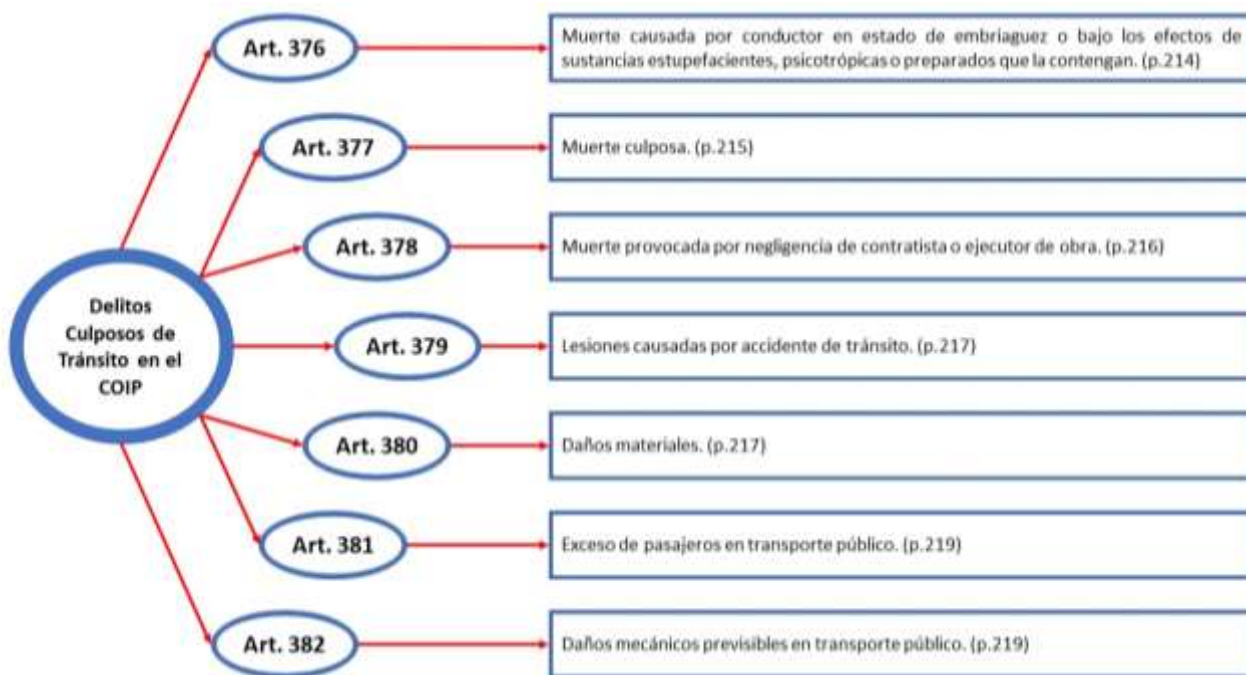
Delitos Culposos de Tránsito en el COIP

Art. 376

Muerte causada por conductor en estado de embriaguez o bajo los efectos de sustancias estupefacientes, psicotrópicas o preparados que la contengan. (p.214)

Art. 377

Muerte culposa. (p.215)

Art. 378

Muerte provocada por negligencia de contratista o ejecutor de obra. (p.216)

Art. 379

Lesiones causadas por accidente de tránsito. (p.217)

Art. 380

Daños materiales. (p.217)

Art. 381

Exceso de pasajeros en transporte público. (p.219)

Art. 382

Daños mecánicos previsibles en transporte público. (p.219)